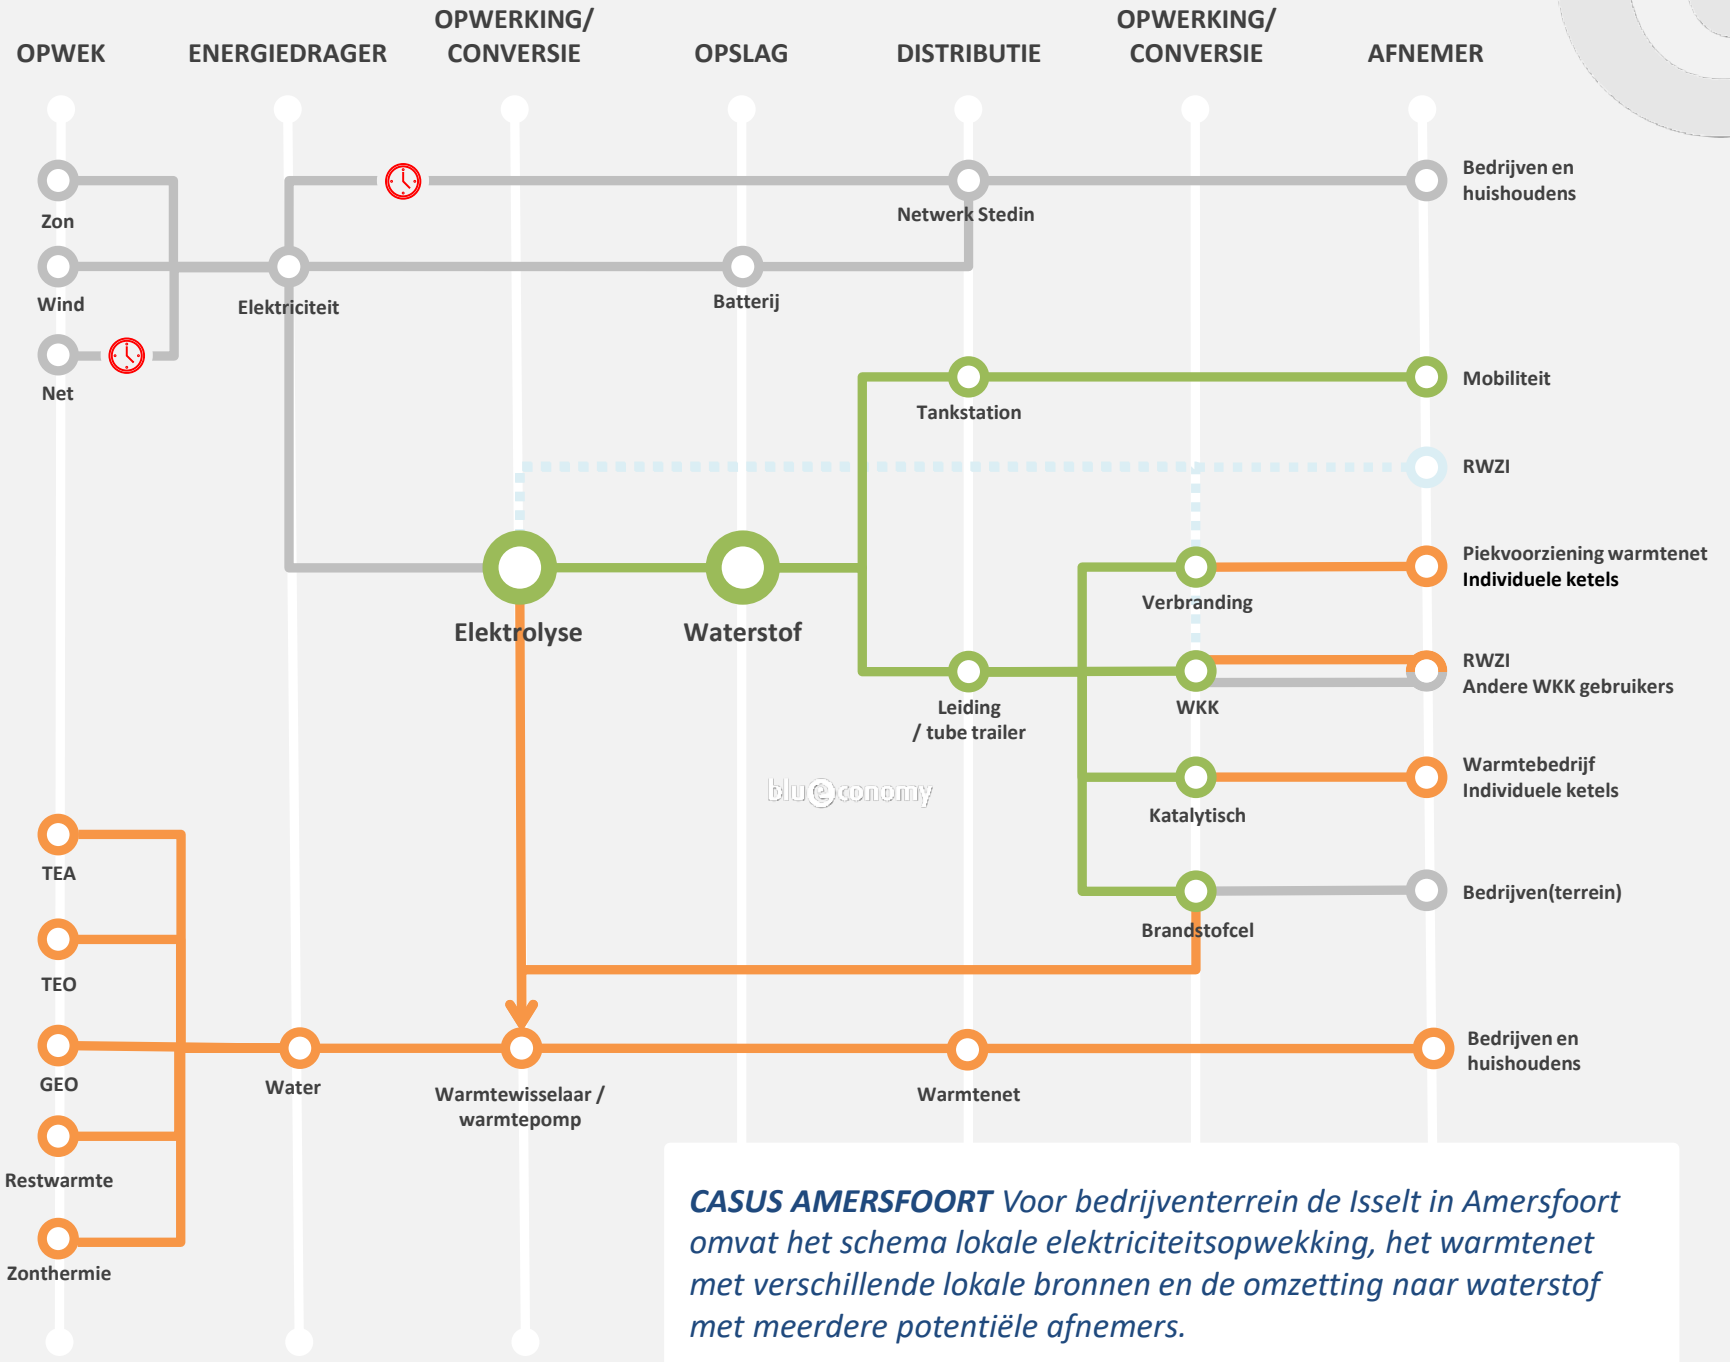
OPWEK

ENERGIEDRAGER

OPWERKING/ CONVERSIE

OPSLAG

DISTRIBUTIE

OPWERKING/ CONVERSIE

AFNEMER

Zon

Wind

Net

Elektriciteit

Netwerk Stedin

Batterij

Bedrijven en huishoudens

Tankstation

Mobiliteit

RWZI

Elektrolyse

Waterstof

Verbranding

Piekvoorziening warmtenet
Individuele ketels

Leiding / tube trailer

WKK

RWZI
Andere WKK gebruikers

Katalytisch

Warmtebedrijf
Individuele ketels

Brandstofcel

Bedrijven(terrein)

blueconomy

TEA

TEO

GEO

Restwarmte

Zonthermie

Water

Warmtewisselaar / warmtepomp

Warmtenet

Bedrijven en huishoudens

CASUS AMERSFOORT Voor bedrijventerrein de Isselt in Amersfoort omvat het schema lokale elektriciteitsopwekking, het warmtenet met verschillende lokale bronnen en de omzetting naar waterstof met meerdere potentiële afnemers.